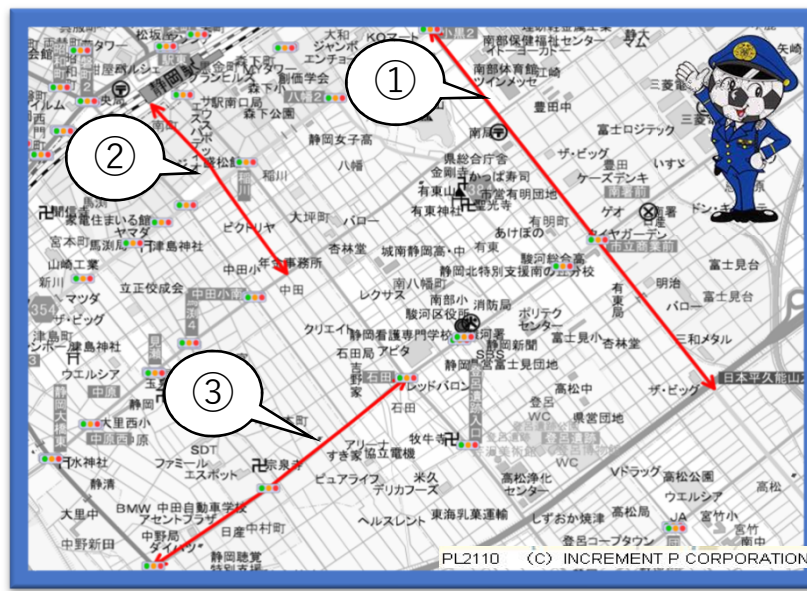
①

②

③

松坂屋 大和 ジャンボ KOアート 南部保健福祉センター イトーヨーカドー 静大 静岡駅 南部体育館 ツインメッセ 豊田中 央局 三菱 ランドル 創価学会 南口局 森下公園 八幡 静岡女子高 富士ロジテック 八幡 県総合庁舎 ザ・ビッグ 金剛寺 かっぱ寿司 ケーズデンキ 有東 市営有明団地 有東神社 有明町 ゲオ 大平町 バロー 杏林堂 城南静岡高・中 有東 あけぼの 駿河総合高 静岡北特別支援南の丘分校 ピクトリヤ 年金事務所 中田 中田小 南八幡町 レクサス 南部小 消防局 駿河区役所 ポリテク センター 富士見小 杏林堂 クリエイト 静岡看護専門学校 静岡新聞 SBS 静岡 富士見団地 石田局 アピタ レッドバロン 石田 登呂 高松中 県営団地 ザ・ビッグ 日本平久能山 牧牛寿 アリーナ すき家 協立電機 米久 デリカフーズ ピュアライフ ヘルスレント 東海乳業運輸 高松浄化センター しずおか焼津 高松局 Vドラッグ 高松公園 ウエルシア 宮竹小 JA 宮竹 ファミール エスポット SDT 宗泉寺 BMW 中田自動車学校 アセントプラザ 日産 中村町 中野町 ダイソー 静岡聴覚特別支援 大里中 中野新田 静鉄 水神社 大里西小 静岡 ウエルシア 宮本町 馬渕 津島神社 山崎工業 立正佼成会 マツダ ザ・ビッグ 新川 354 明治 富士見台 三和メタル 東新田 市立病院 ドン・キホーテ

PL2110 (C) INCREMENT P CORPORATION